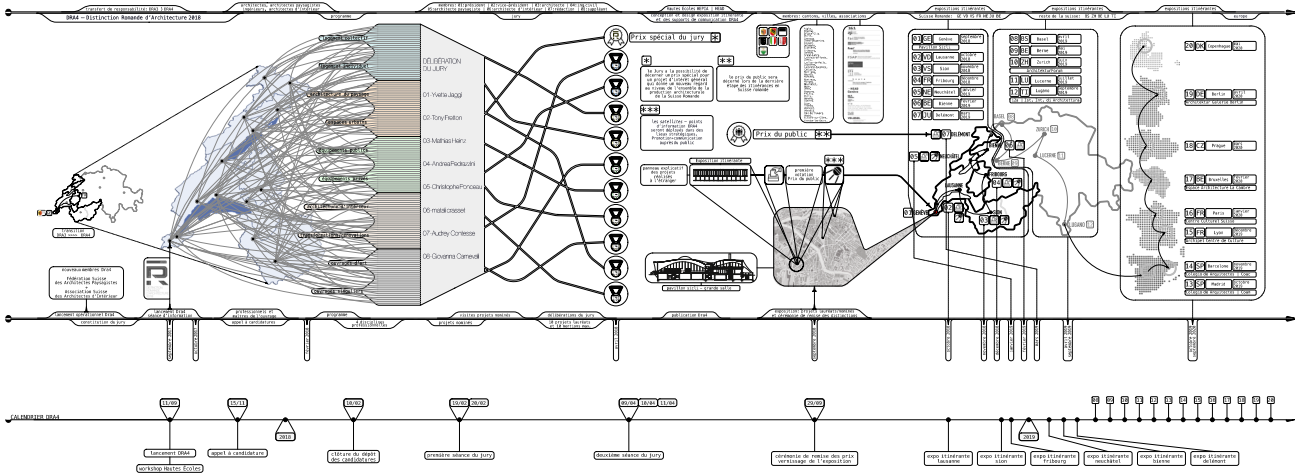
DRA4 – Distinction Romande d'Architecture 2018

transfert de responsabilité: DRA3 > DRA4
architectes, architectes paysagistes, ingénieurs, architectes d'intérieur
programme
membres du jury
jury
Hautes Écoles HEPIA + HEAD
conception et design exposition itinérante
membres: cantons, villes, associations
expositions itinérantes Suisse Romande
expositions itinérantes reste de la suisse
expositions itinérantes europe

DÉLIBÉRATION DU JURY
01- Yvette Jaggi
02- Tony Fretton
03- Mathias Heinz
04- Andrea Fedrazzini
05- Christophe Ponceau
06- matali crasset
07- Audrey Contesse
08- Giovanna Carnevali

Prix spécial du jury
Prix du public

Le Jury a la possibilité de décerner un prix spécial pour un projet d'intérêt général ou d'importance particulière au niveau de l'ensemble de la production architecturale de la Suisse Romande

Le prix du public sera décerné lors de la dernière étape des itinérances en Suisse romande

Les satellites – points d'information DRA4 seront déployés dans des lieux stratégiques. Promotion-communication auprès du public

panneaux explicatifs des projets publiés à l'étranger

exposition itinérante
première votation Prix du public

pavillon itinérant / grande salle

transition DRA3 >>> DRA4
nouveaux membres DRA4
Fédération Suisse des Architectes Paysagistes
+
Association Suisse des Architectes d'intérieur

01 GE Genève
02 VD Lausanne
03 VS Sion
04 FR Fribourg
05 NE Neuchâtel
06 BE Bienne
07 JU Delémont
08 BS Basel
09 BE Berne
10 ZH Zurich
11 LU Lucerne
12 TI Lugano
20 DK Copenhague
19 DE Berlin
18 CZ Prague
17 BE Bruxelles
16 FR Paris
15 FR Lyon
14 SP Barcelone
13 SP Madrid

lancement opérationnel DRA4
constitution du jury
lancement DRA4 séance d'information
prescripteurs et maîtres de l'ouvrage
appel à candidature
programme
8 disciplines professionnelles
visites projets nominés
projets nominés
délibérations du jury
16 projets lauréats
publication DRA4
exposition projets lauréats/nominés et cérémonie de remise des distinctions

CALENDRIER DRA4
11/09
15/11
2018
16/02
19/02 20/02
09/04 10/04 11/04
29/09
2019
tancement DRA4
workshop Hautes Écoles
appel à candidature
clôture du dépôt des candidatures
première séance du jury
deuxième séance du jury
cérémonie de remise des prix vernissage de l'exposition
expo itinérante lausanne
expo itinérante sion
expo itinérante fribourg
expo itinérante neuchâtel
expo itinérante bienne
expo itinérante delémont